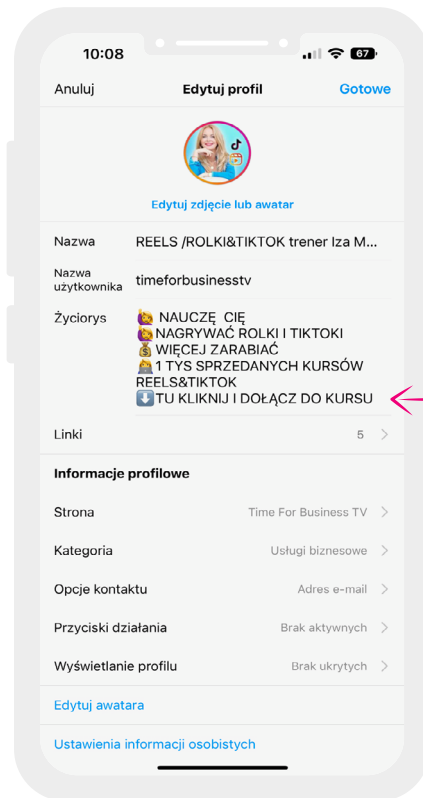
10:08

67

Anuluj

Edytuj profil

Gotowe

Edytuj zdjęcie lub awatar

Nazwa

REELS /ROLKI&TIKTOK trener Iza M...

Nazwa użytkownika

timeforbusinesstv

Życiorys

🙋 NAUCZĘ CIĘ
🙋 NAGRYWAĆ ROLKI I TIKTOKI
💰 WIĘCEJ ZARABIAĆ
👩‍💻 1 TYS SPRZEDANYCH KURSÓW REELS&TIKTOK
⬇️ TU KLIKNIJ I DOŁĄCZ DO KURSU

Linki

5

Informacje profilowe

Strona

Time For Business TV

Kategoria

Usługi biznesowe

Opcje kontaktu

Adres e-mail

Przyciski działania

Brak aktywnych

Wyświetlanie profilu

Brak ukrytych

Edytuj awatara

Ustawienia informacji osobistych